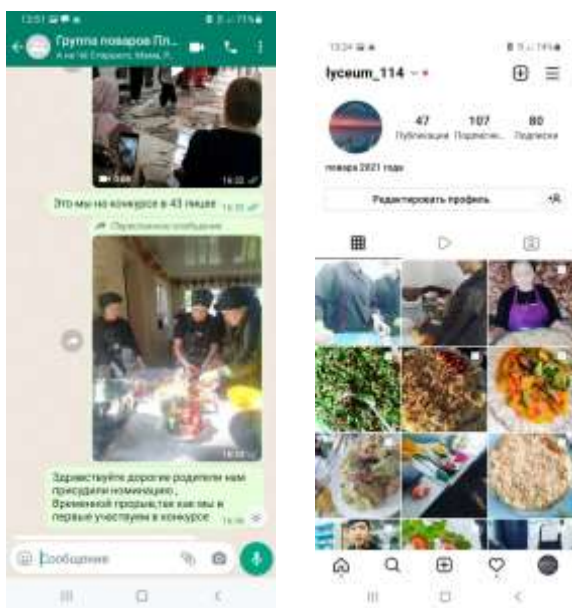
13:51
Группа поваров Пл...
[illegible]

0:08 16:33

Это мы на конкурсе в 43 лицее 16:33

Пересланное сообщение

Здравствуйте дорогие родители нам присудили номинацию , Временной прорыв,так как мы в первые участвуем в конкурсе 16:36

Сообщение

13:24
lyceum_114
47 Публикации
107 Подписчики
80 Подписки
повара 2021 года
Редактировать профиль